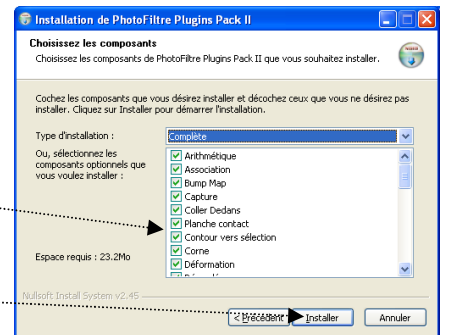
Installation de PhotoFiltre Plugins Pack II

Choisissez les composants

Choisissez les composants de PhotoFiltre Plugins Pack II que vous souhaitez installer.

Cochez les composants que vous désirez installer et décochez ceux que vous ne désirez pas installer. Cliquez sur Installer pour démarrer l'installation.

Type d'installation :
Complète

Ou, sélectionnez les composants optionnels que vous voulez installer :

Arithmétique
Association
Bump Map
Capture
Coller Dedans
Planche contact
Contour vers sélection
Corne
Déformation
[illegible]

Espace requis : 23.2Mo

Nullsoft Install System v2.45

< Précédent
Installer
Annuler